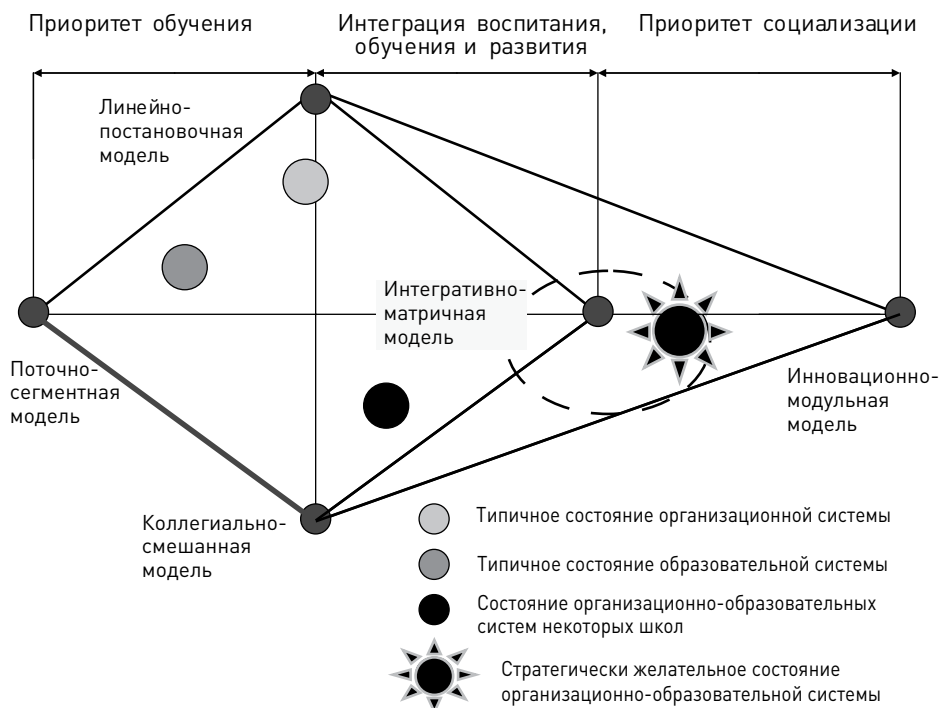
Приоритет обучения

Интеграция воспитания, обучения и развития

Приоритет социализации

Линейно-постановочная модель

Интегративно-матричная модель

Поточно-сегментная модель

Инновационно-модульная модель

Коллегиально-смешанная модель

Типичное состояние организационной системы

Типичное состояние образовательной системы

Состояние организационно-образовательных систем некоторых школ

Стратегически желательное состояние организационно-образовательной системы